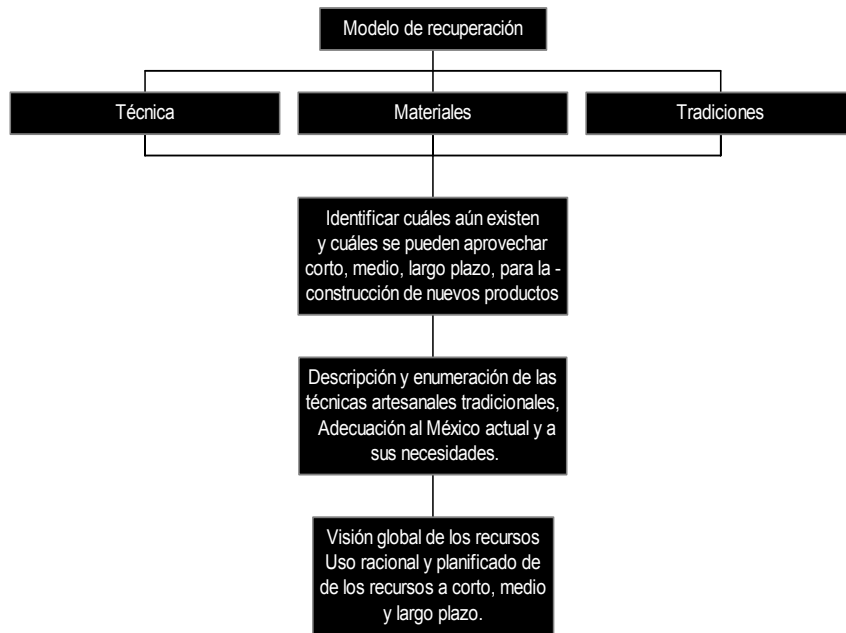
Modelo de recuperación

Técnica

Materiales

Tradiciones

Identificar cuáles aún existen y cuáles se pueden aprovechar corto, medio, largo plazo, para la - construcción de nuevos productos

Descripción y enumeración de las técnicas artesanales tradicionales, Adecuación al México actual y a sus necesidades.

Visión global de los recursos Uso racional y planificado de de los recursos a corto, medio y largo plazo.